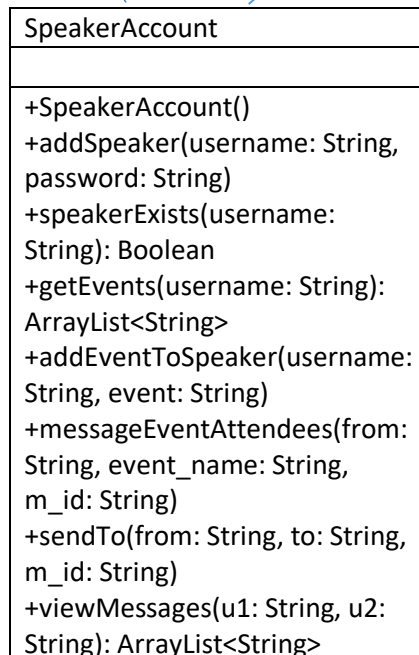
| SpeakerAccount |
|---|
| |
| +SpeakerAccount()<br>+addSpeaker(username: String, password: String)<br>+speakerExists(username: String): Boolean<br>+getEvents(username: String): ArrayList<String><br>+addEventToSpeaker(username: String, event: String)<br>+messageEventAttendees(from: String, event_name: String, m_id: String)<br>+sendTo(from: String, to: String, m_id: String)<br>+viewMessages(u1: String, u2: String): ArrayList<String> |